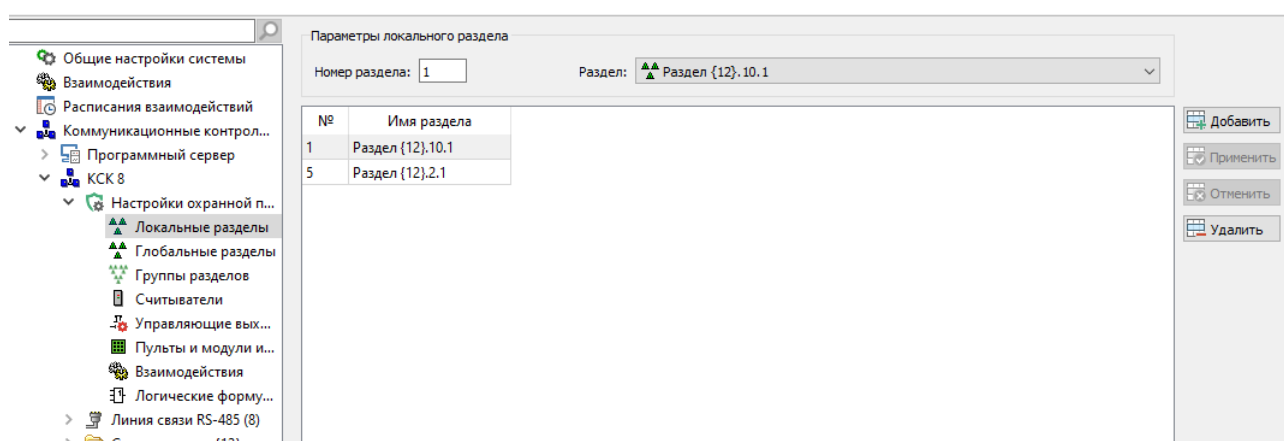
Общие настройки системы
Взаимодействия
Расписания взаимодействий
Коммуникационные контрол...
Программный сервер
КСК 8
Настройки охранной п...
Локальные разделы
Глобальные разделы
Группы разделов
Считыватели
Управляющие вых...
Пульты и модули и...
Взаимодействия
Логические форму...
Линия связи RS-485 (8)
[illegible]

Параметры локального раздела
Номер раздела: 1
Раздел: Раздел {12}. 10. 1

| № | Имя раздела |
|---|---|
| 1 | Раздел {12}.10.1 |
| 5 | Раздел {12}.2.1 |

Добавить
Применить
Отменить
Удалить